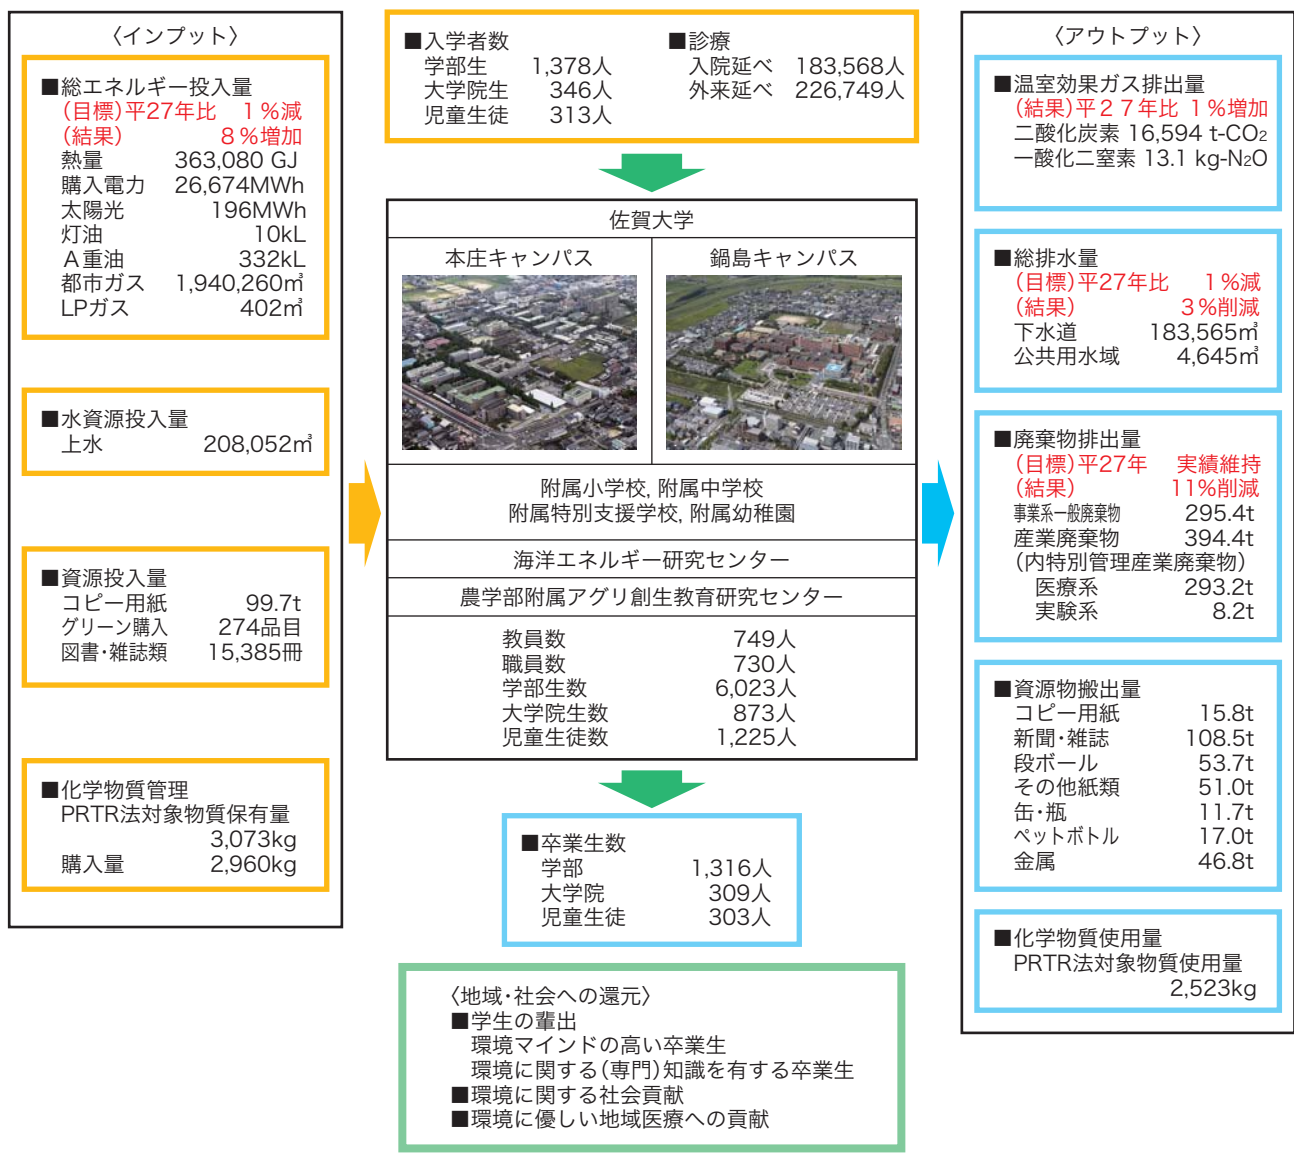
〈インプット〉

■総エネルギー投入量
(目標)平27年比　1％減
(結果)　8％増加
熱量　363,080 GJ
購入電力　26,674MWh
太陽光　196MWh
灯油　10kL
A重油　332kL
都市ガス　1,940,260㎥
LPガス　402㎥

■水資源投入量
上水　208,052㎥

■資源投入量
コピー用紙　99.7t
グリーン購入　274品目
図書・雑誌類　15,385冊

■化学物質管理
PRTR法対象物質保有量
3,073kg
購入量　2,960kg

■入学者数
学部生　1,378人
大学院生　346人
児童生徒　313人

■診療
入院延べ　183,568人
外来延べ　226,749人

佐賀大学

本庄キャンパス

鍋島キャンパス

附属小学校, 附属中学校
附属特別支援学校, 附属幼稚園

海洋エネルギー研究センター

農学部附属アグリ創生教育研究センター

教員数　749人
職員数　730人
学部生数　6,023人
大学院生数　873人
児童生徒数　1,225人

■卒業生数
学部　1,316人
大学院　309人
児童生徒　303人

〈地域・社会への還元〉
■学生の輩出
環境マインドの高い卒業生
環境に関する(専門)知識を有する卒業生
■環境に関する社会貢献
■環境に優しい地域医療への貢献

〈アウトプット〉

■温室効果ガス排出量
(結果)平27年比 1％増加
二酸化炭素 16,594 t-$CO_2$
一酸化二窒素 13.1 kg-$N_2O$

■総排水量
(目標)平27年比　1％減
(結果)　3％削減
下水道　183,565㎥
公共用水域　4,645㎥

■廃棄物排出量
(目標)平27年　実績維持
(結果)　11％削減
事業系一般廃棄物　295.4t
産業廃棄物　394.4t
(内特別管理産業廃棄物)
医療系　293.2t
実験系　8.2t

■資源物搬出量
コピー用紙　15.8t
新聞・雑誌　108.5t
段ボール　53.7t
その他紙類　51.0t
缶・瓶　11.7t
ペットボトル　17.0t
金属　46.8t

■化学物質使用量
PRTR法対象物質使用量
2,523kg